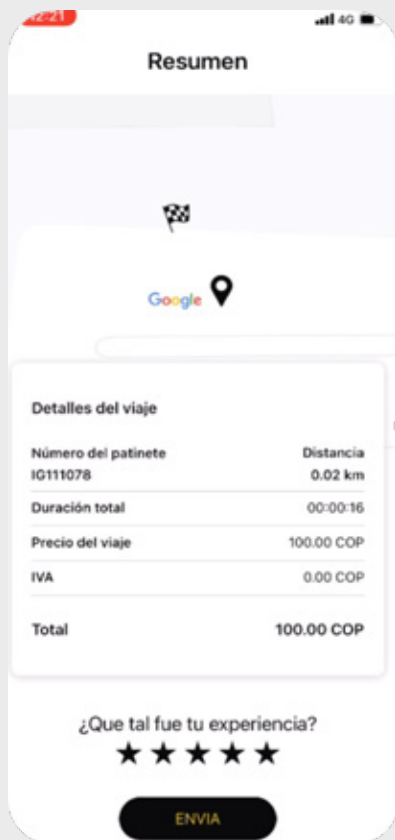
12:21
4G

Resumen

Google

Detalles del viaje

Número del patinete
IG111078

Distancia
0.02 km

Duración total 00:00:16

Precio del viaje 100.00 COP

IVA 0.00 COP

Total 100.00 COP

¿Que tal fue tu experiencia?

★★★★★

ENVIA